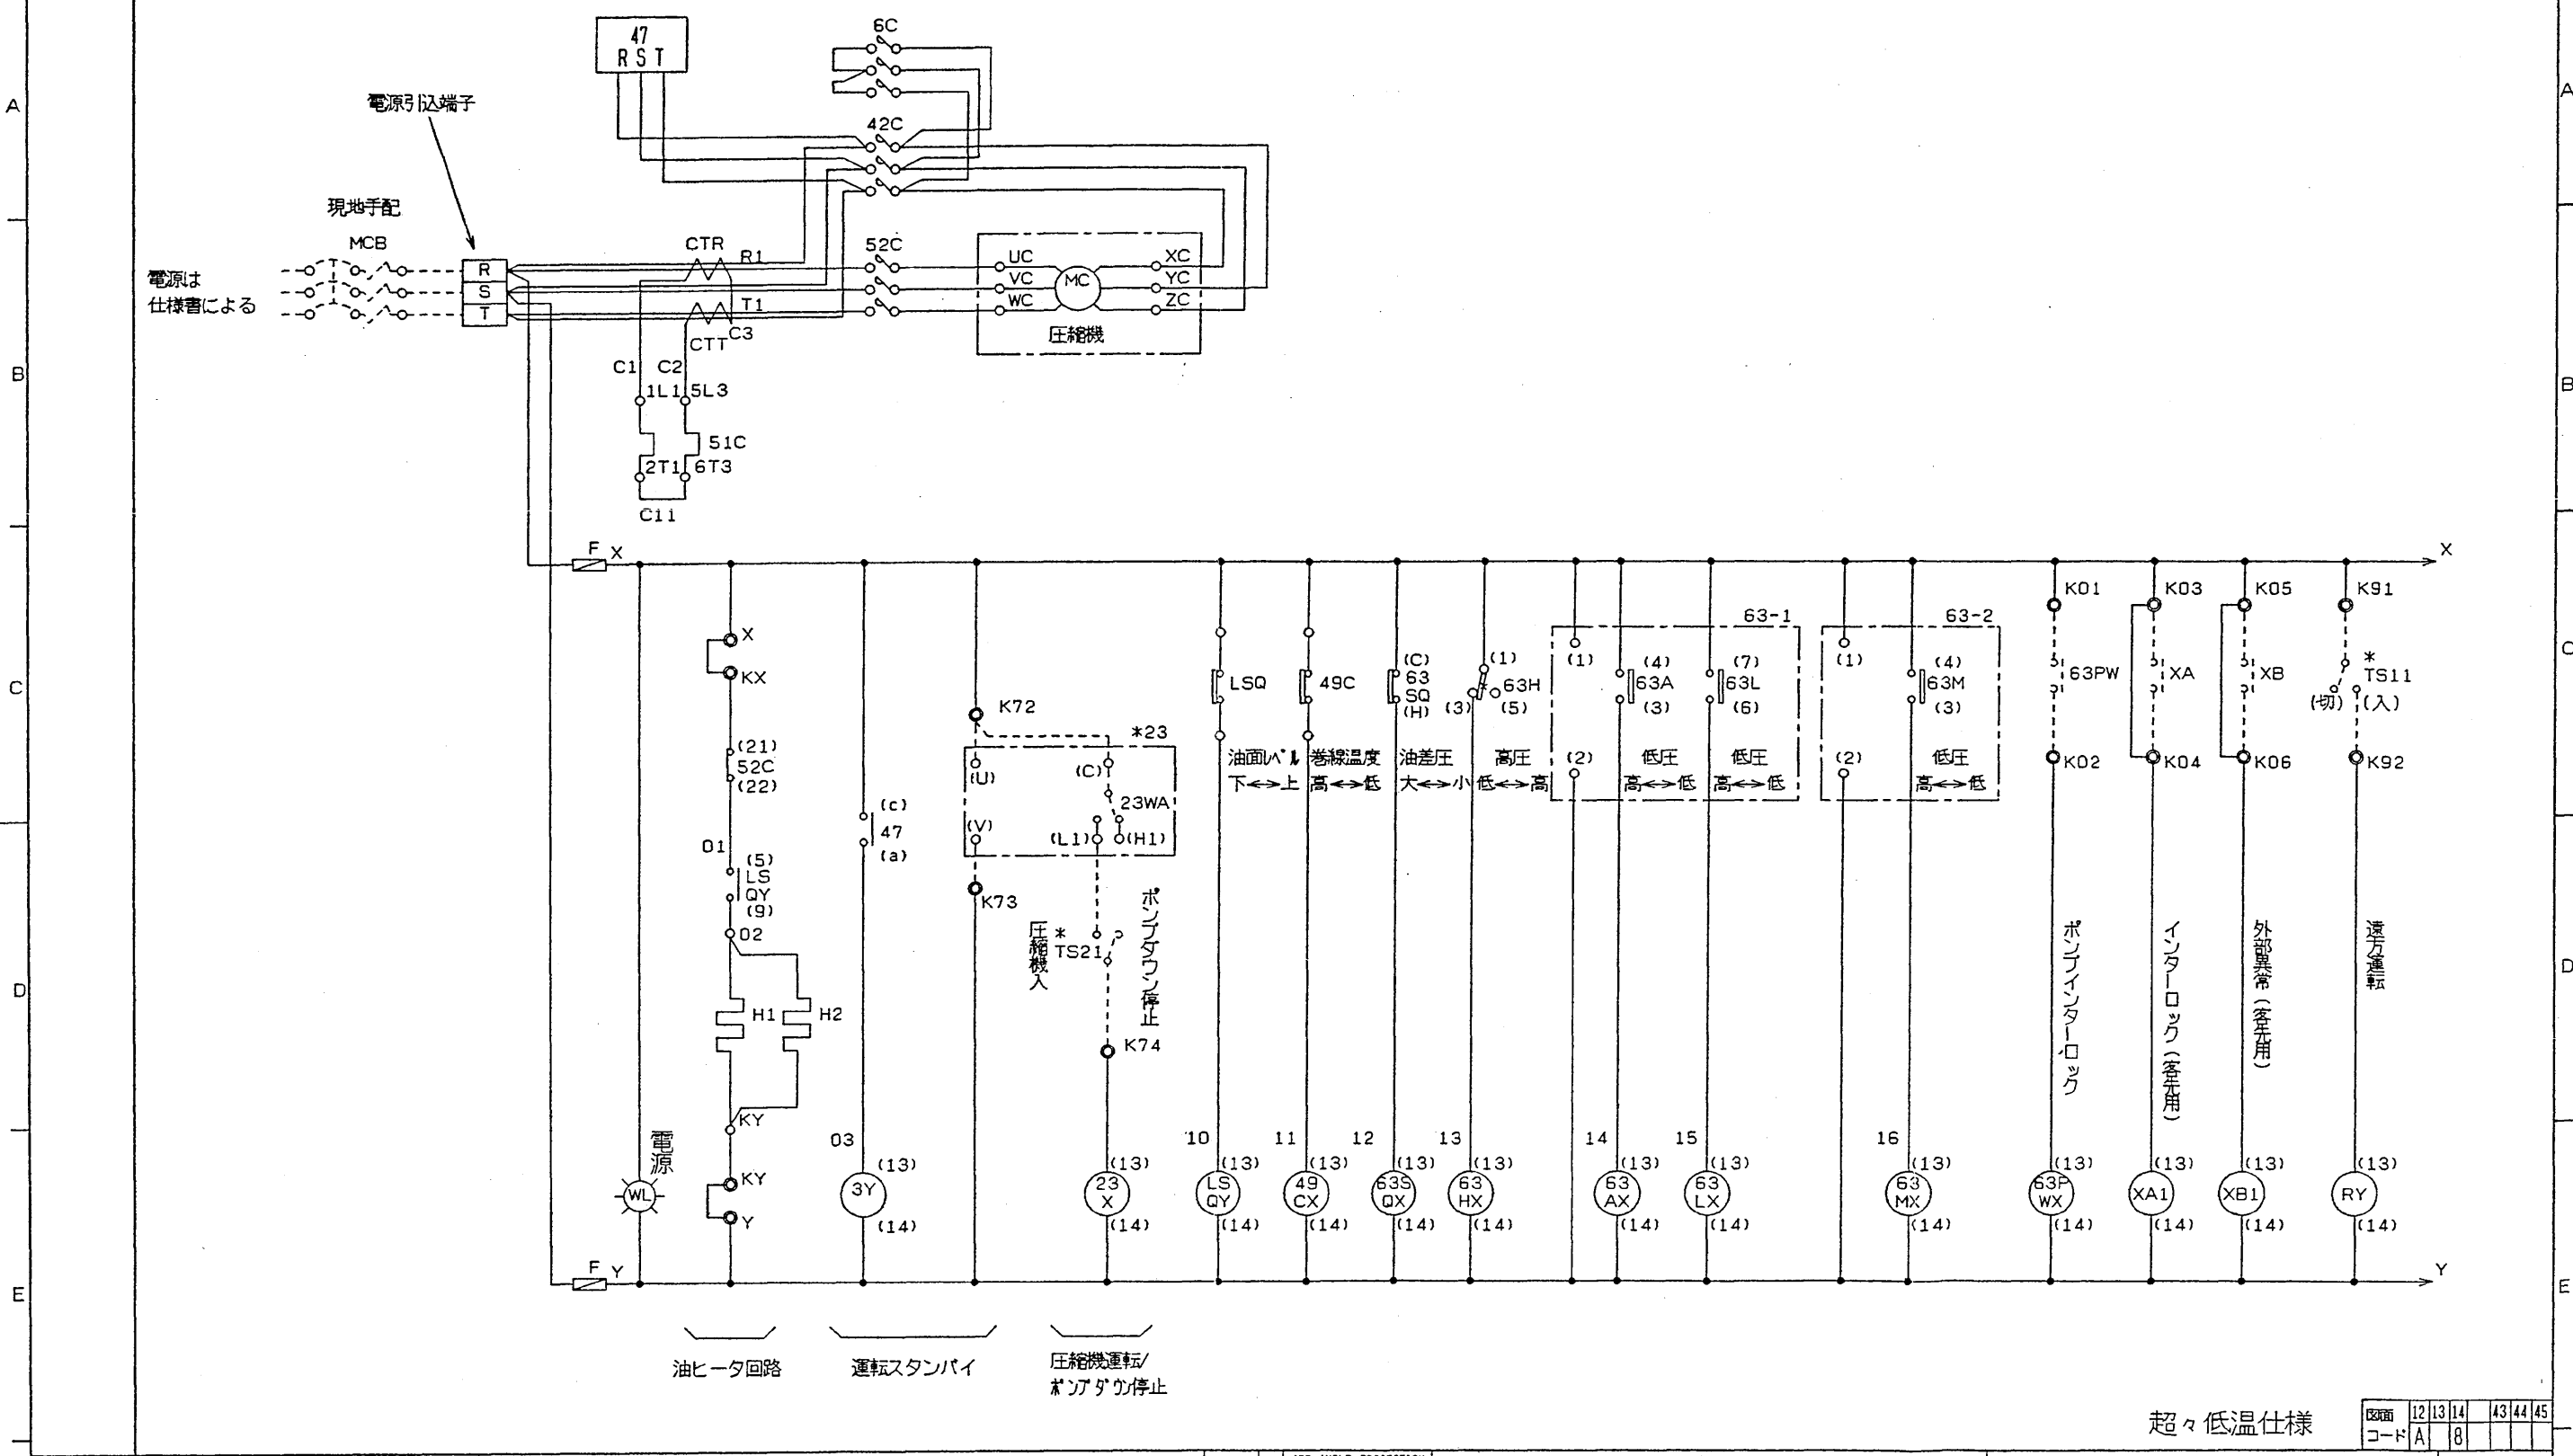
A
B
C
D
E

47
R S T

6C

42C

電源引込端子

現地手配

MCB

電源は
仕様書による

R
S
T

CTR
R1
T1
C3
CTT
C1 C2
1L1 5L3
51C
2T1 6T3
C11

52C

UC
VC
WC
MC
XC
YC
ZC
圧縮機

F X
X

X
KX
(21)
52C
(22)
01
(5)
LS
QY
(9)
02
H1 H2
KY
KY
Y
電源
WL

(c)
47
(a)
03
3Y
(13)
(14)

K72
*23
(U)
(V)
(C)
23WA
(L1) (H1)
K73
圧縮機入
*
TS21
ポンプダウン停止
K74
23
X
(13)
(14)

LSQ
油面レベル
下↔上
10
LS
QY
(13)
(14)

49C
巻線温度
高↔低
11
49
CX
(13)
(14)

(C)
63
SQ
(H)
油差圧
大↔小
12
63S
QX
(13)
(14)

(1)
63H
(3) (5)
高圧
低↔高
13
63
HX
(13)
(14)

63-1
(1)
(2)
(4)
63A
(3)
低圧
高↔低
(7)
63L
(6)
低圧
高↔低
14
63
AX
(13)
(14)
15
63
LX
(13)
(14)

63-2
(1)
(2)
(4)
63M
(3)
低圧
高↔低
16
63
MX
(13)
(14)

K01
63PW
K02
ポンプインターロック
63P
WX
(13)
(14)

K03
XA
K04
インターロック（客先用）
XA1
(13)
(14)

K05
XB
K06
外部異常（客先用）
XB1
(13)
(14)

K91
*
TS11
(切) (入)
K92
遠方運転
RY
(13)
(14)

F Y
Y

油ヒータ回路
運転スタンバイ
圧縮機運転/
ポンプダウン停止

超々低温仕様

| 図面 | 12 | 13 | 14 | 43 | 44 | 45 |
|---|---|---|---|---|---|---|
| コード | A | 8 | | | | |